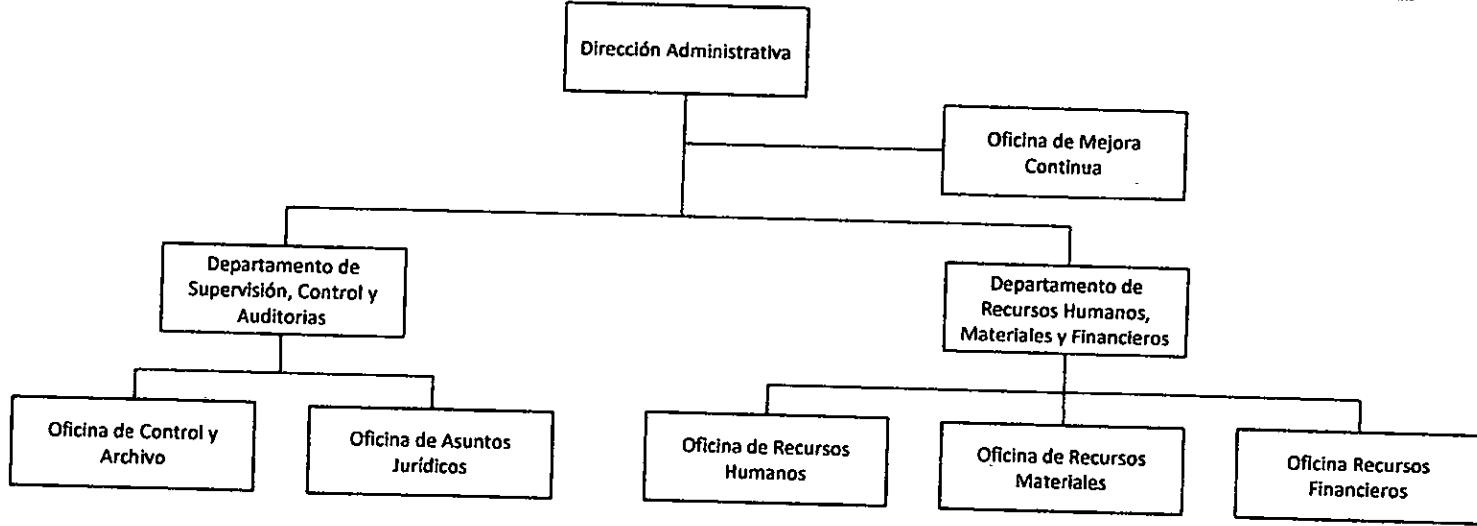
Dirección Administrativa

Oficina de Mejora Continua

Departamento de Supervisión, Control y Auditorias

Departamento de Recursos Humanos, Materiales y Financieros

Oficina de Control y Archivo

Oficina de Asuntos Jurídicos

Oficina de Recursos Humanos

Oficina de Recursos Materiales

Oficina Recursos Financieros